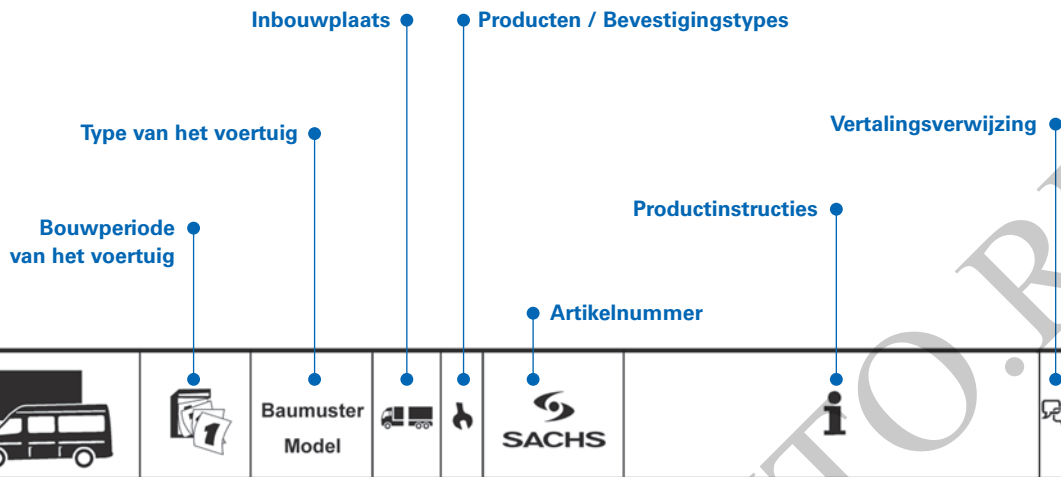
Inbouwplaats
Producten / Bevestigingstypes
Type van het voertuig
Vertalingsverwijzing
Bouwperiode van het voertuig
Productinstructies
Artikelnummer

| | 1 | Baumuster Model | | | SACHS | i | |
|---|---|---|---|---|---|---|---|